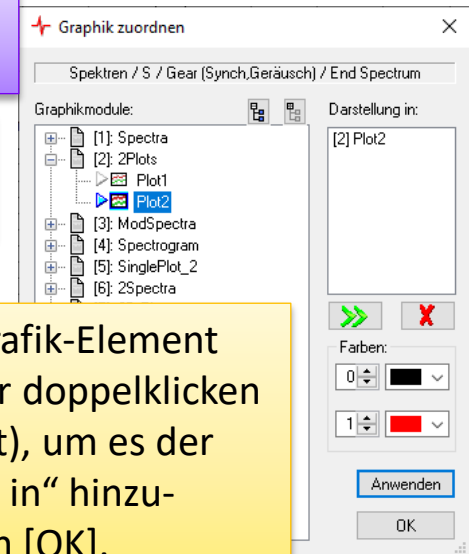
Graphik zuordnen

Spektren / S / Gear (Synch,Geräusch) / End Spectrum

Graphikmodule:

[1]: Spectra
[2]: 2Plots
Plot1
Plot2
[3]: ModSpectra
[4]: Spectrogram
[5]: SinglePlot_2
[6]: 2Spectra

Darstellung in:

[2] Plot2

Farben:

0

1

Anwenden

OK

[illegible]afik-Element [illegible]r doppelklicken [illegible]t), um es der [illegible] in“ hinzu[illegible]n [OK].